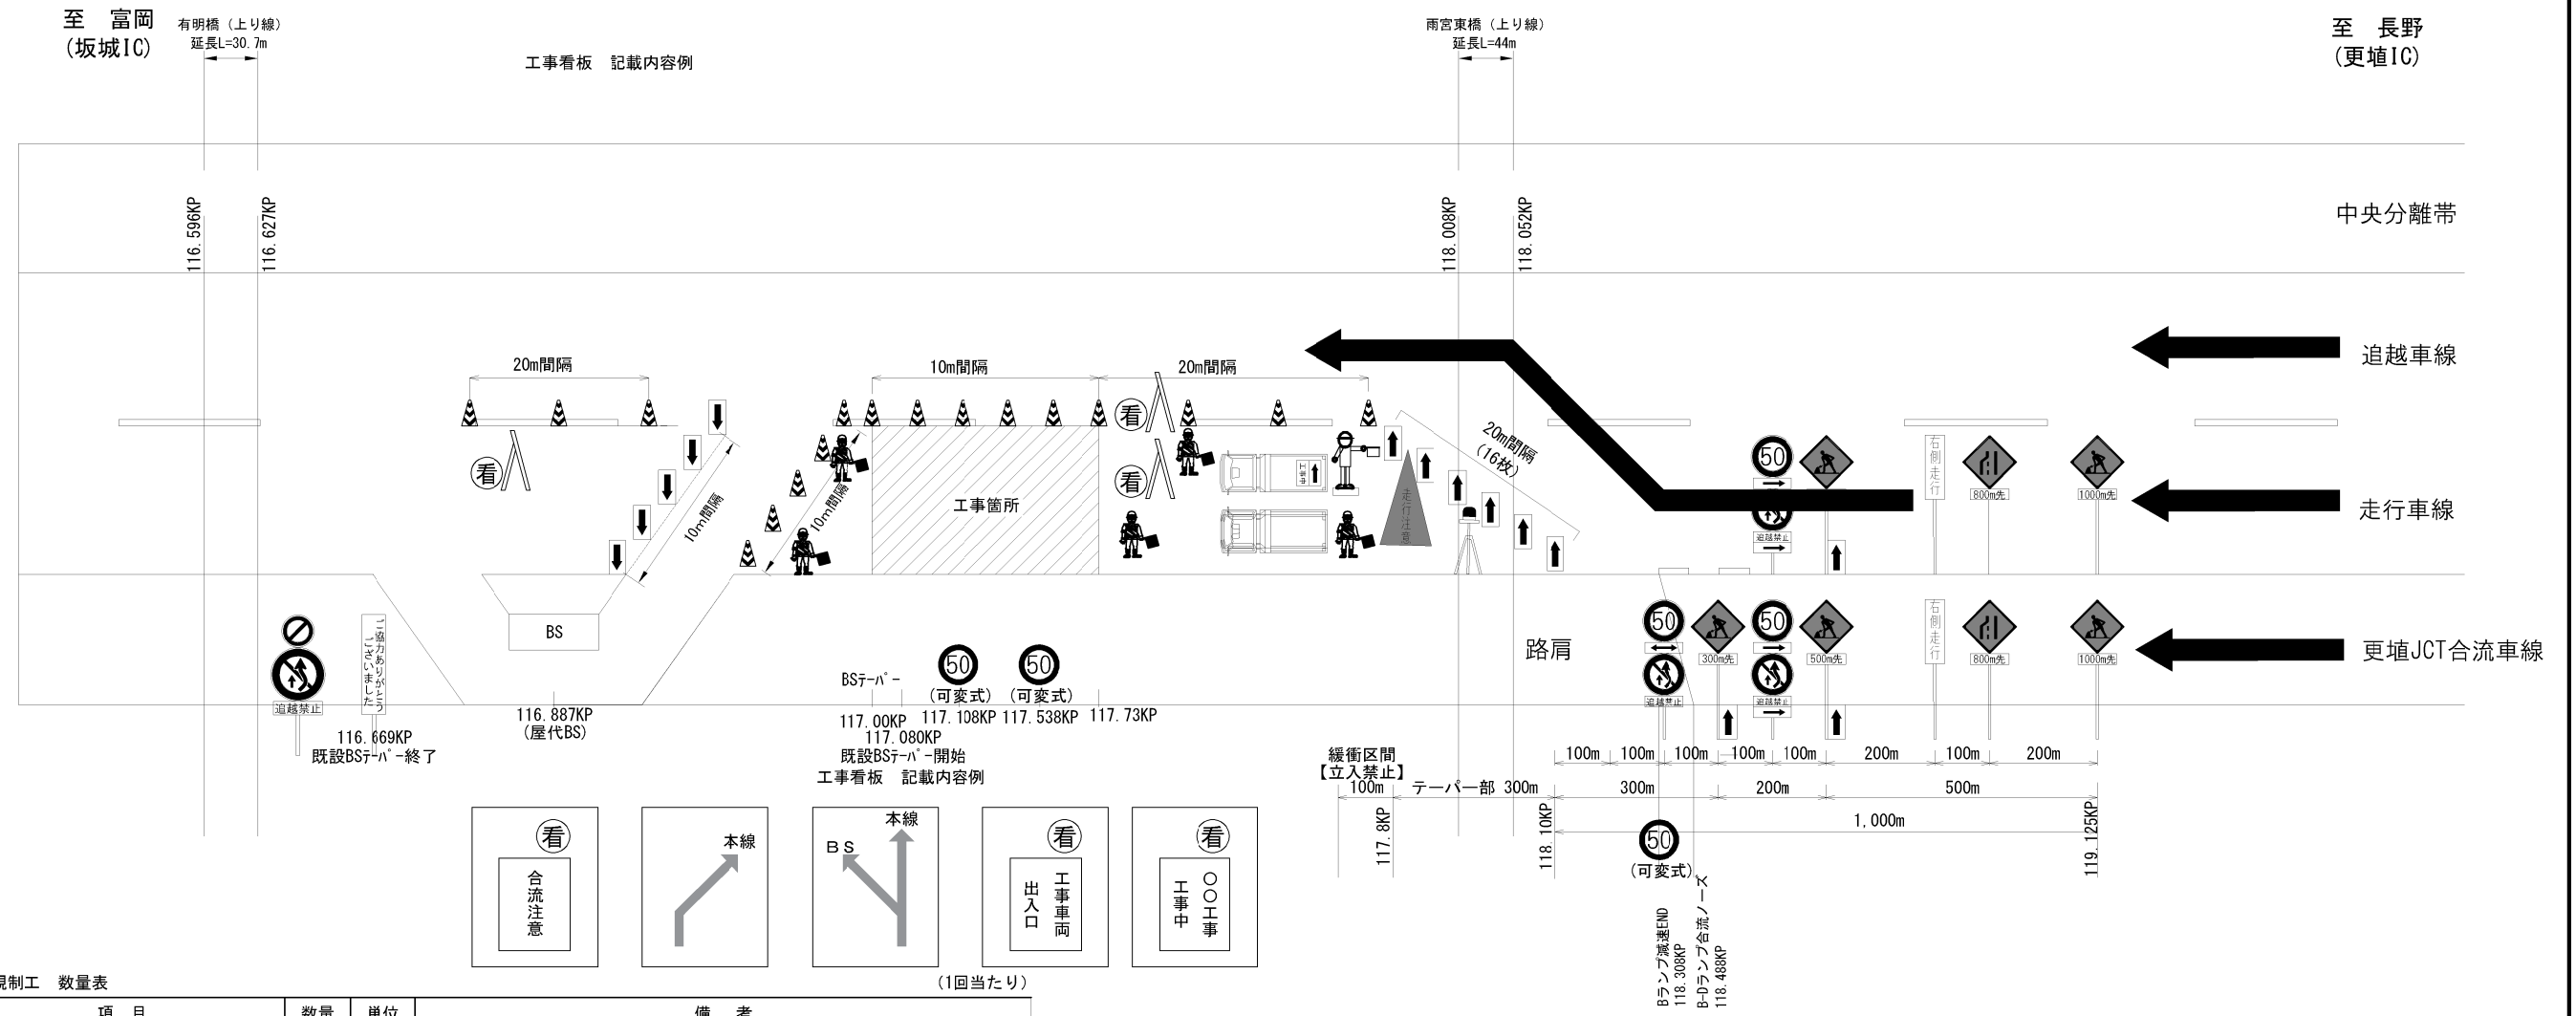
至　富岡
(坂城IC)

有明橋（上り線）
延長L=30.7m

工事看板　記載内容例

雨宮東橋（上り線）
延長L=44m

至　長野
(更埴IC)

116.596KP
116.627KP
118.008KP
118.052KP

中央分離帯

追越車線

走行車線

更埴JCT合流車線

20m間隔
10m間隔
20m間隔
20m間隔
(16枚)
10m間隔
10m間隔

看
看
看
看

工事箇所

工事中

走行注意

50
追越禁止
右側走行
800m先
1000m先

BS

ご協力ありがとうございました

追越禁止

路肩

50
追越禁止
300m先
50
500m先
右側走行
800m先
1000m先

BSテーパー
50
(可変式)
50
(可変式)

116.669KP
既設BSテーパー終了

116.887KP
(屋代BS)

117.00KP
117.080KP
既設BSテーパー開始
工事看板　記載内容例

117.108KP
117.538KP
117.73KP

緩衝区間
【立入禁止】
100m
テーパー部 300m
100m | 100m | 100m | 100m | 100m | 200m | 100m | 200m
300m
200m
500m
1,000m
117.8KP
118.10KP
50
(可変式)
119.125KP

Bランプ減速END
118.308KP
B-Dランプ合流ノーズ
118.488KP

看
合流注意

本線

BS
本線

看
工事車両
出入口

看
○○工事
工事中

(1回当たり)

規制工　数量表
| 項　目 | 数量 | 単位 | 備　考 |
|---|---|---|---|